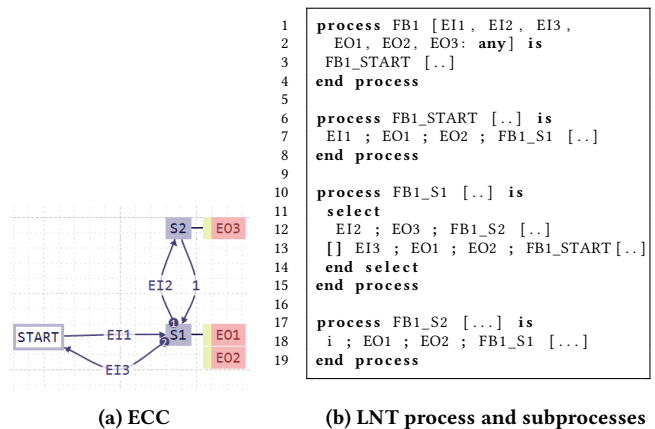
S2 EO3
EI2 1
START EI1 S1 EO1
EI3 EO2
1 2

(a) ECC

1 process FB1 [EI1, EI2, EI3,
2 EO1, EO2, EO3: any] is
3 FB1_START [..]
4 end process
5
6 process FB1_START [..] is
7 EI1 ; EO1 ; EO2 ; FB1_S1 [..]
8 end process
9
10 process FB1_S1 [..] is
11 select
12 EI2 ; EO3 ; FB1_S2 [..]
13 [] EI3 ; EO1 ; EO2 ; FB1_START [..]
14 end select
15 end process
16
17 process FB1_S2 [...] is
18 i ; EO1 ; EO2 ; FB1_S1 [...]
19 end process

(b) LNT process and subprocesses